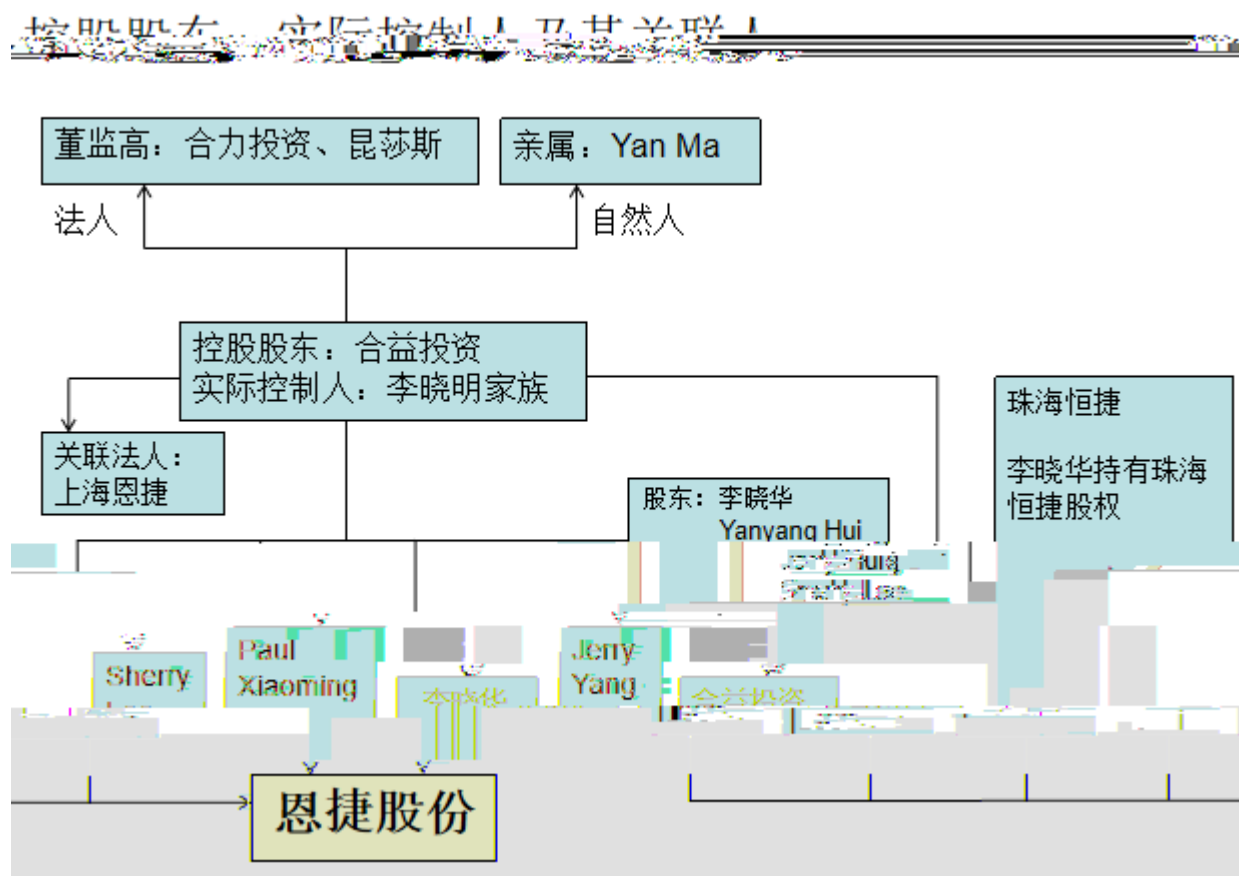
控股股东、实际控制人及其关联人

董监高：合力投资、昆莎斯

亲属：Yan Ma

法人

自然人

控股股东：合益投资
实际控制人：李晓明家族

关联法人：
上海恩捷

珠海恒捷

李晓华持有珠海恒捷股权

股东：李晓华
Yanyang Hui
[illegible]
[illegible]

Sherry
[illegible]

Paul
Xiaoming

李晓华

Jerry
Yang

合益投资

恩捷股份